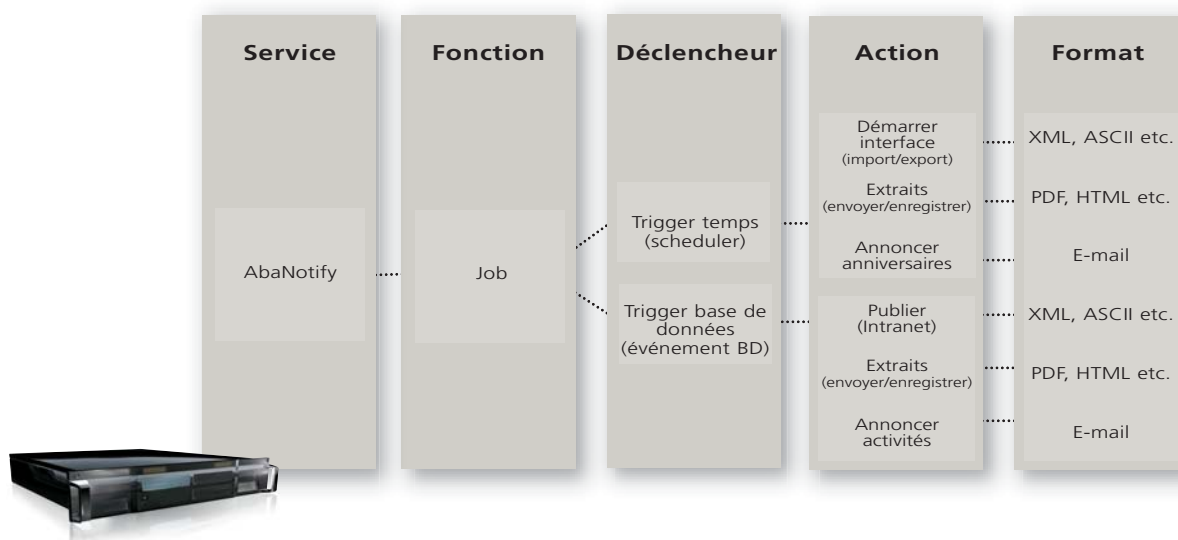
Service

Fonction

Déclencheur

Action

Format

AbaNotify

Job

Trigger temps (scheduler)

Trigger base de données (événement BD)

Démarrer interface (import/export)

Extraits (envoyer/enregistrer)

Annoncer anniversaires

Publier (Intranet)

Extraits (envoyer/enregistrer)

Annoncer activités

XML, ASCII etc.

PDF, HTML etc.

E-mail

XML, ASCII etc.

PDF, HTML etc.

E-mail